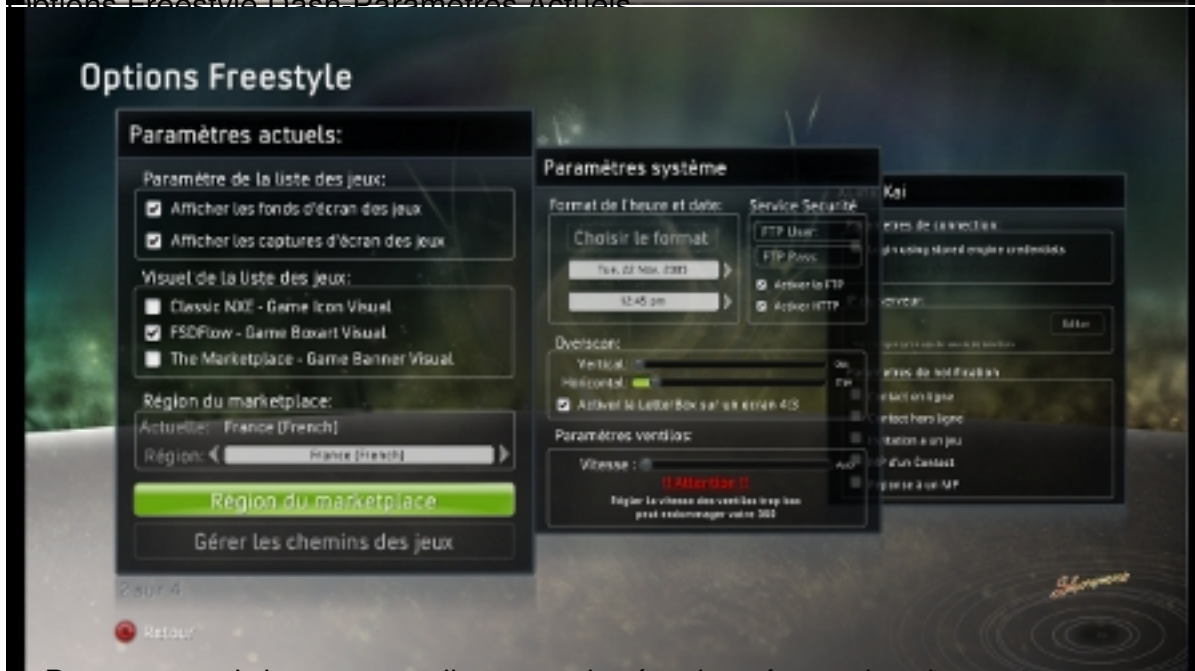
Options Freestyle Dash-Paramètres Actuels

Options Freestyle

Paramètres actuels:

Paramètre de la liste des jeux:

Afficher les fonds d'écran des jeux

Afficher les captures d'écran des jeux

Visuel de la liste des jeux:

Classic NXE - Game Icon Visual

FSDFlow - Game Boxart Visual

The Marketplace - Game Banner Visual

Région du marketplace:

Actuelle: France (French)

Région: France (French)

Région du marketplace

Gérer les chemins des jeux

2 sur 4

Retour

Paramètres système

Format de l'heure et date:

Choisir le format

Tue, 22 Nov. 2011

12:45 pm

Service Sécurité

FTP User

FTP Pass

Activer le FTP

Activer HTTP

Overscan:

Vertical

Horizontal

Activer la LetterBox sur un écran 4:3

Paramètres ventilos:

Vitesse :

!! Attention !!

Régler la vitesse des ventilos trop bas peut endommager votre 360

Kai

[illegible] de connection

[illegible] using stored engine credentials

Éditer

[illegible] de notification

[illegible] en ligne

Contact hors ligne

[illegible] à un jeu

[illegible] d'un Contact

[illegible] à un MP